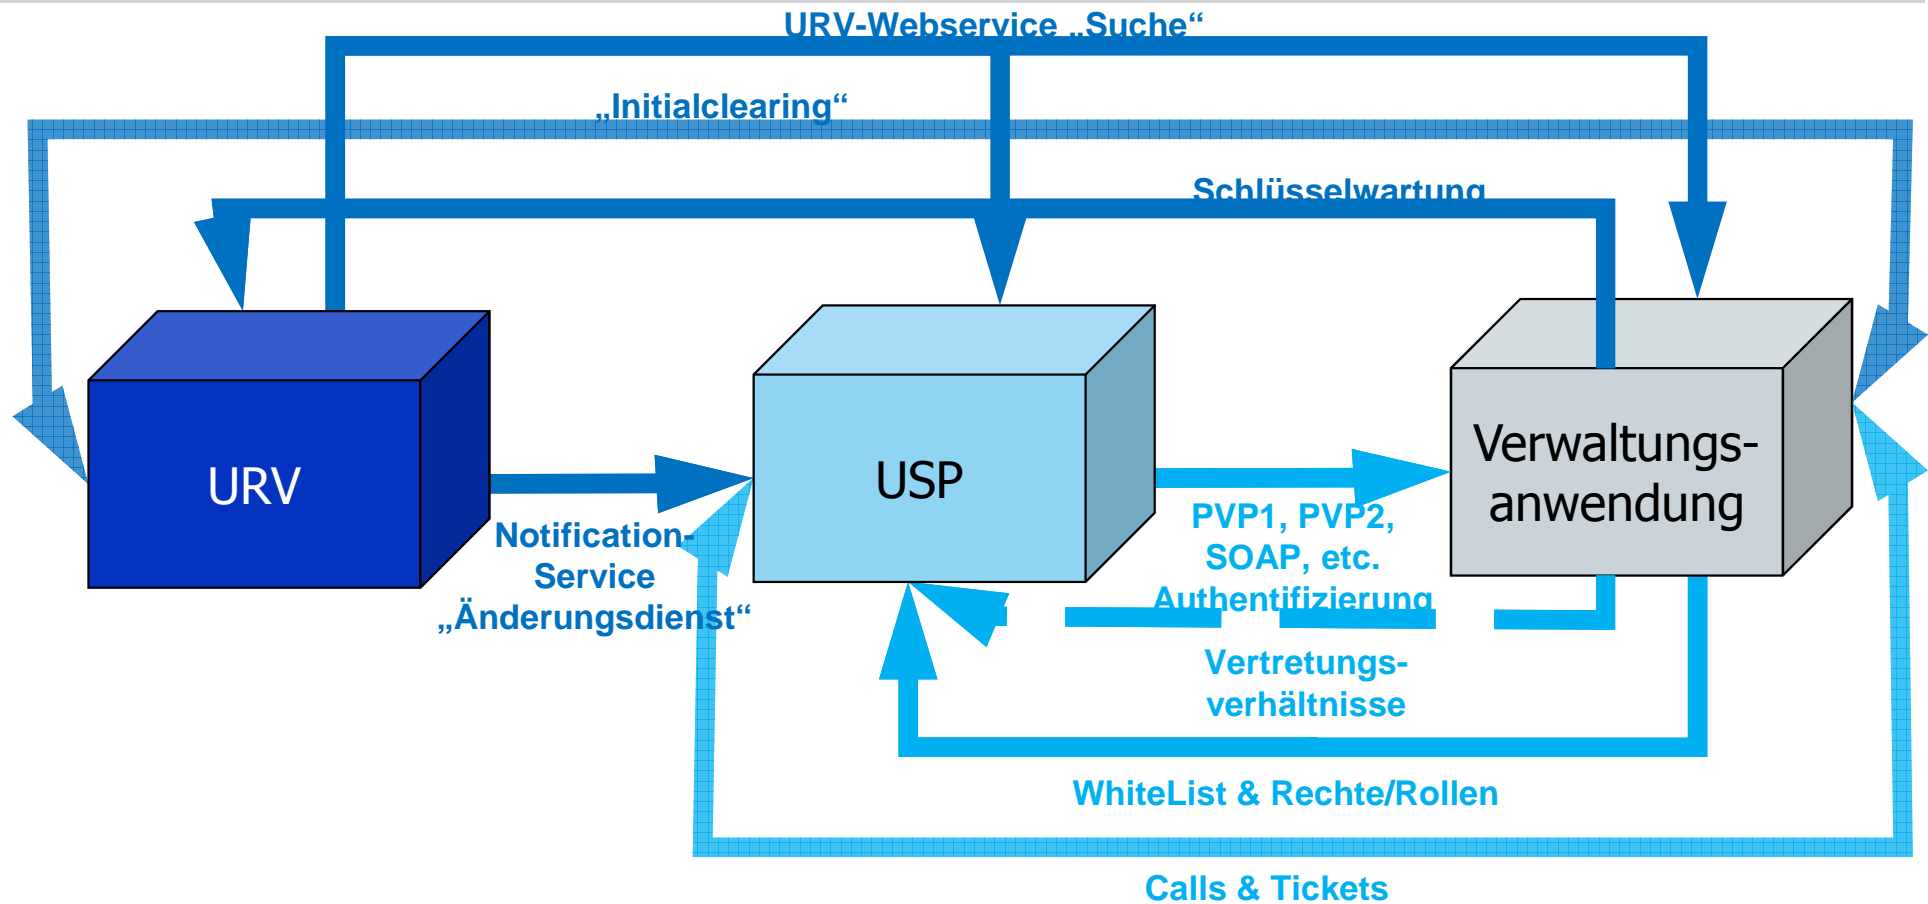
URV-Webservice „Suche“

„Initialclearing“

Schlüsselwartung

URV

USP

Verwaltungsanwendung

Notification-Service „Änderungsdienst“

PVP1, PVP2, SOAP, etc. Authentifizierung

Vertretungsverhältnisse

WhiteList & Rechte/Rollen

Calls & Tickets